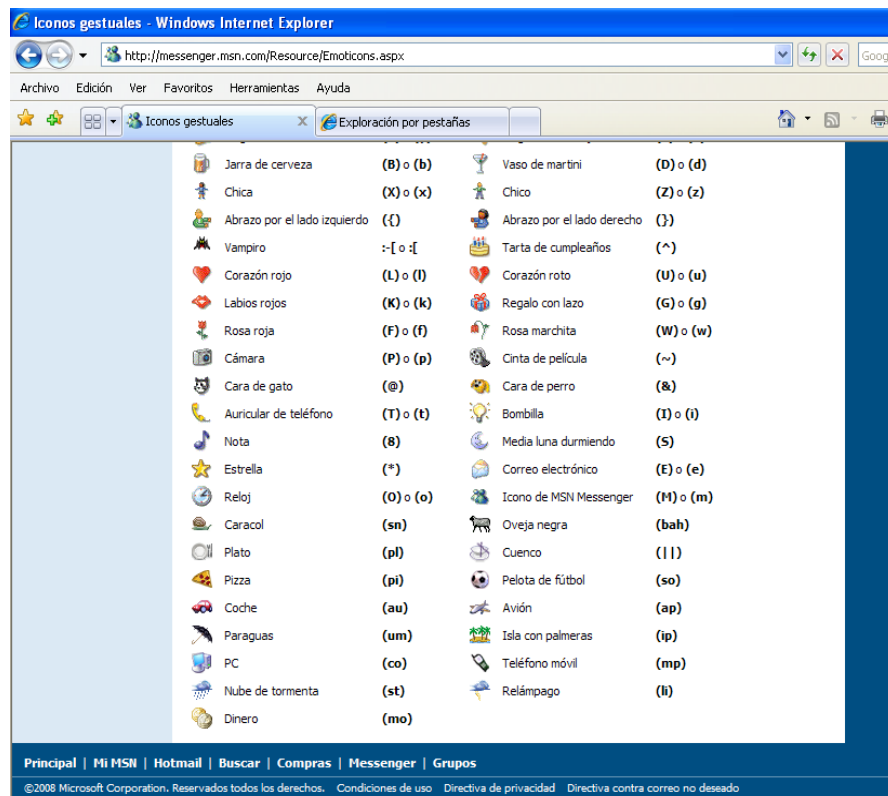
Iconos gestuales - Windows Internet Explorer

http://messenger.msn.com/Resource/Emoticons.aspx

Goog

Archivo Edición Ver Favoritos Herramientas Ayuda

Iconos gestuales

Exploración por pestañas

| | | | |
|---|---|---|---|
| Jarra de cerveza | (B) o (b) | Vaso de martini | (D) o (d) |
| Chica | (X) o (x) | Chico | (Z) o (z) |
| Abrazo por el lado izquierdo | ({) | Abrazo por el lado derecho | (}) |
| Vampiro | :-[ o :[ | Tarta de cumpleaños | (^) |
| Corazón rojo | (L) o (l) | Corazón roto | (U) o (u) |
| Labios rojos | (K) o (k) | Regalo con lazo | (G) o (g) |
| Rosa roja | (F) o (f) | Rosa marchita | (W) o (w) |
| Cámara | (P) o (p) | Cinta de película | (~) |
| Cara de gato | (@) | Cara de perro | (&) |
| Auricular de teléfono | (T) o (t) | Bombilla | (I) o (i) |
| Nota | (8) | Media luna durmiendo | (S) |
| Estrella | (*) | Correo electrónico | (E) o (e) |
| Reloj | (O) o (o) | Icono de MSN Messenger | (M) o (m) |
| Caracol | (sn) | Oveja negra | (bah) |
| Plato | (pl) | Cuenco | (\|\|) |
| Pizza | (pi) | Pelota de fútbol | (so) |
| Coche | (au) | Avión | (ap) |
| Paraguas | (um) | Isla con palmeras | (ip) |
| PC | (co) | Teléfono móvil | (mp) |
| Nube de tormenta | (st) | Relámpago | (li) |
| Dinero | (mo) | | |

Principal | Mi MSN | Hotmail | Buscar | Compras | Messenger | Grupos

©2008 Microsoft Corporation. Reservados todos los derechos. Condiciones de uso Directiva de privacidad Directiva contra correo no deseado